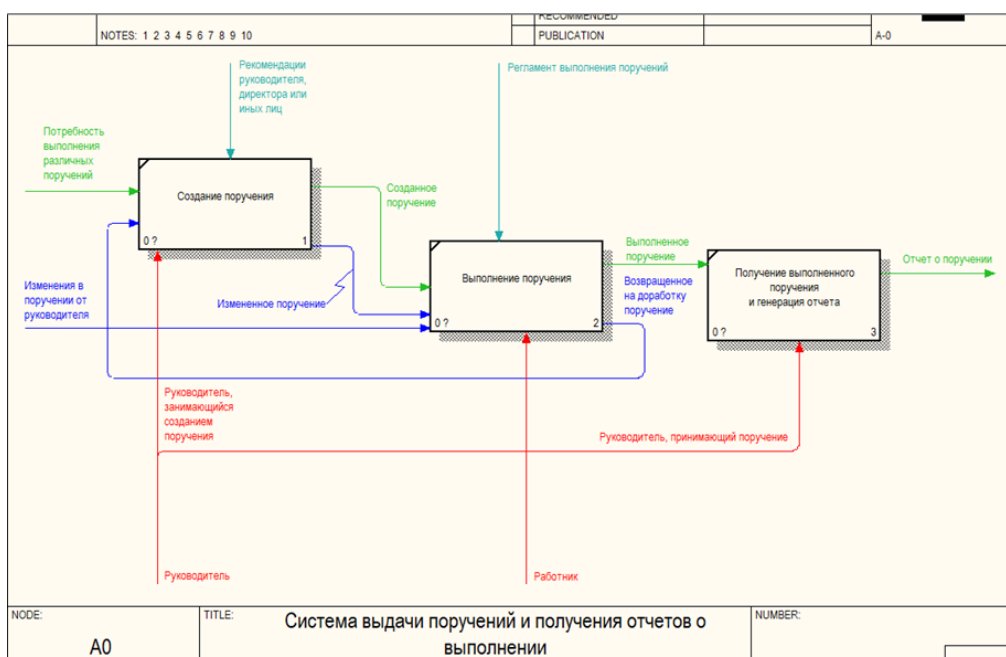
RECOMMENDED

NOTES: 1 2 3 4 5 6 7 8 9 10

PUBLICATION

A-0

Рекомендации руководителя, директора или иных лиц

Регламент выполнения поручений

Потребность выполнения различных поручений

Создание поручения

0 ?

1

Созданное поручение

Изменения в поручении от руководителя

Измененное поручение

Выполнение поручения

0 ?

2

Выполненное поручение

Возвращенное на доработку поручение

Получение выполненного поручения и генерация отчета

0 ?

3

Отчет о поручении

Руководитель, занимающийся созданием поручения

Руководитель, принимающий поручение

Руководитель

Работник

NODE:

A0

TITLE:

Система выдачи поручений и получения отчетов о выполнении

NUMBER: